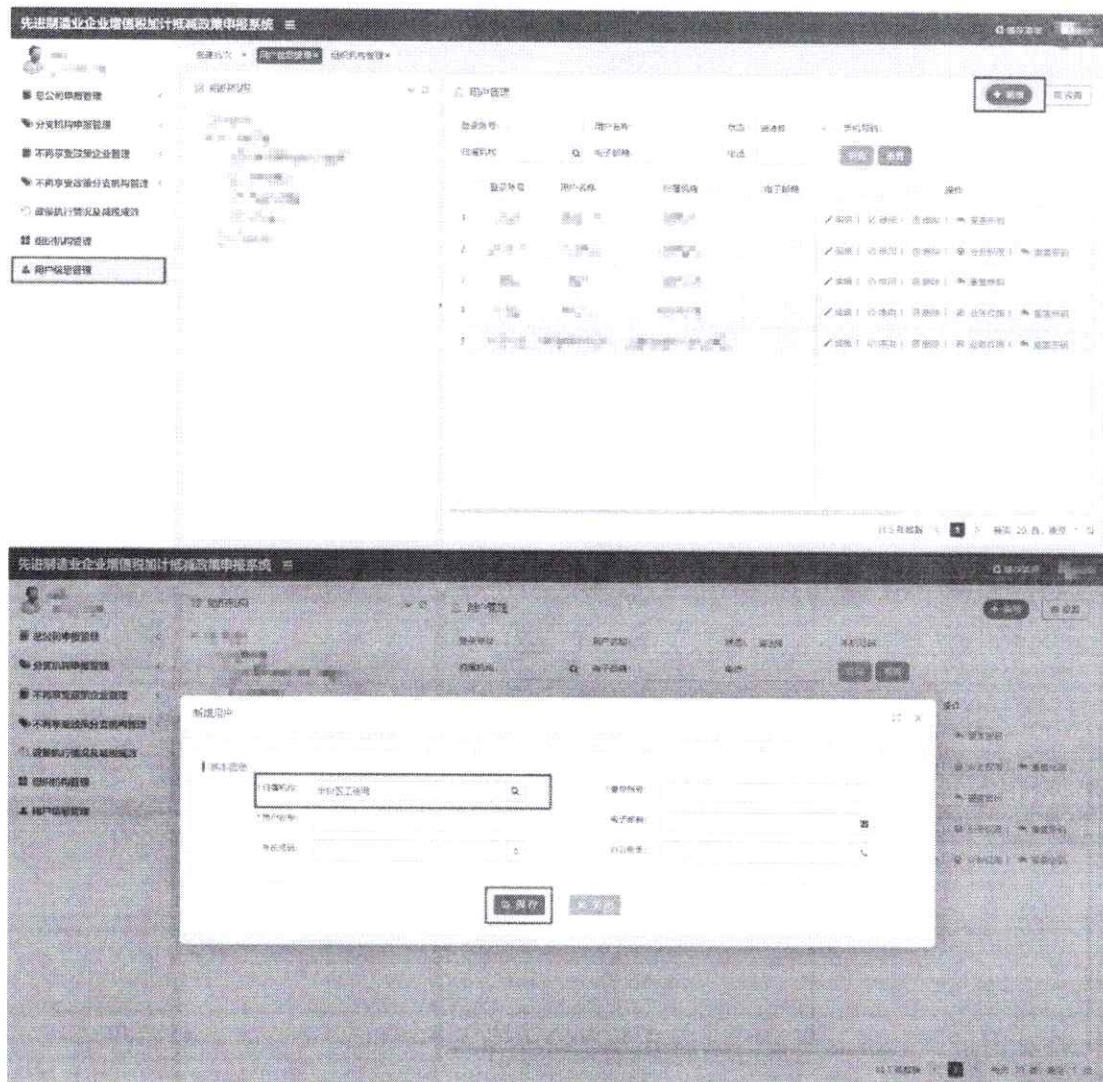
先进制造业企业增值税加计抵减政策申报系统 ≡

总公司申报管理
分支机构申报管理
不再享受政策企业管理
不再享受政策分支机构管理
政策执行情况及减税成效
组织机构管理
用户信息管理

首页 用户信息管理× 组织机构管理×

组织机构

用户管理

+ 新增

登录账号： 用户名称： 状态： 手机号码：
归属机构： 电子邮件： 电话：

查询 重置

| | 登录账号 | 用户名称 | 归属机构 | 电子邮件 | 操作 |
|---|---|---|---|---|---|
| 1 | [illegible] | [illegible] | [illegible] | | 编辑 停用 删除 重置密码 |
| 2 | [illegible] | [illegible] | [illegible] | | 编辑 停用 删除 分配权限 重置密码 |
| 3 | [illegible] | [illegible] | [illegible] | | 编辑 停用 删除 重置密码 |
| 4 | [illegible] | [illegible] | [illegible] | | 编辑 停用 删除 分配权限 重置密码 |
| 5 | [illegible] | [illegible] | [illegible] | | 编辑 停用 删除 分配权限 重置密码 |

共5条数据 1 每页 20 条

先进制造业企业增值税加计抵减政策申报系统 ≡

新增用户

基本信息

归属机构： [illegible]工信局 *登录账号：
*用户昵称： 电子邮件：
手机号码： 办公电话：

保存 关闭